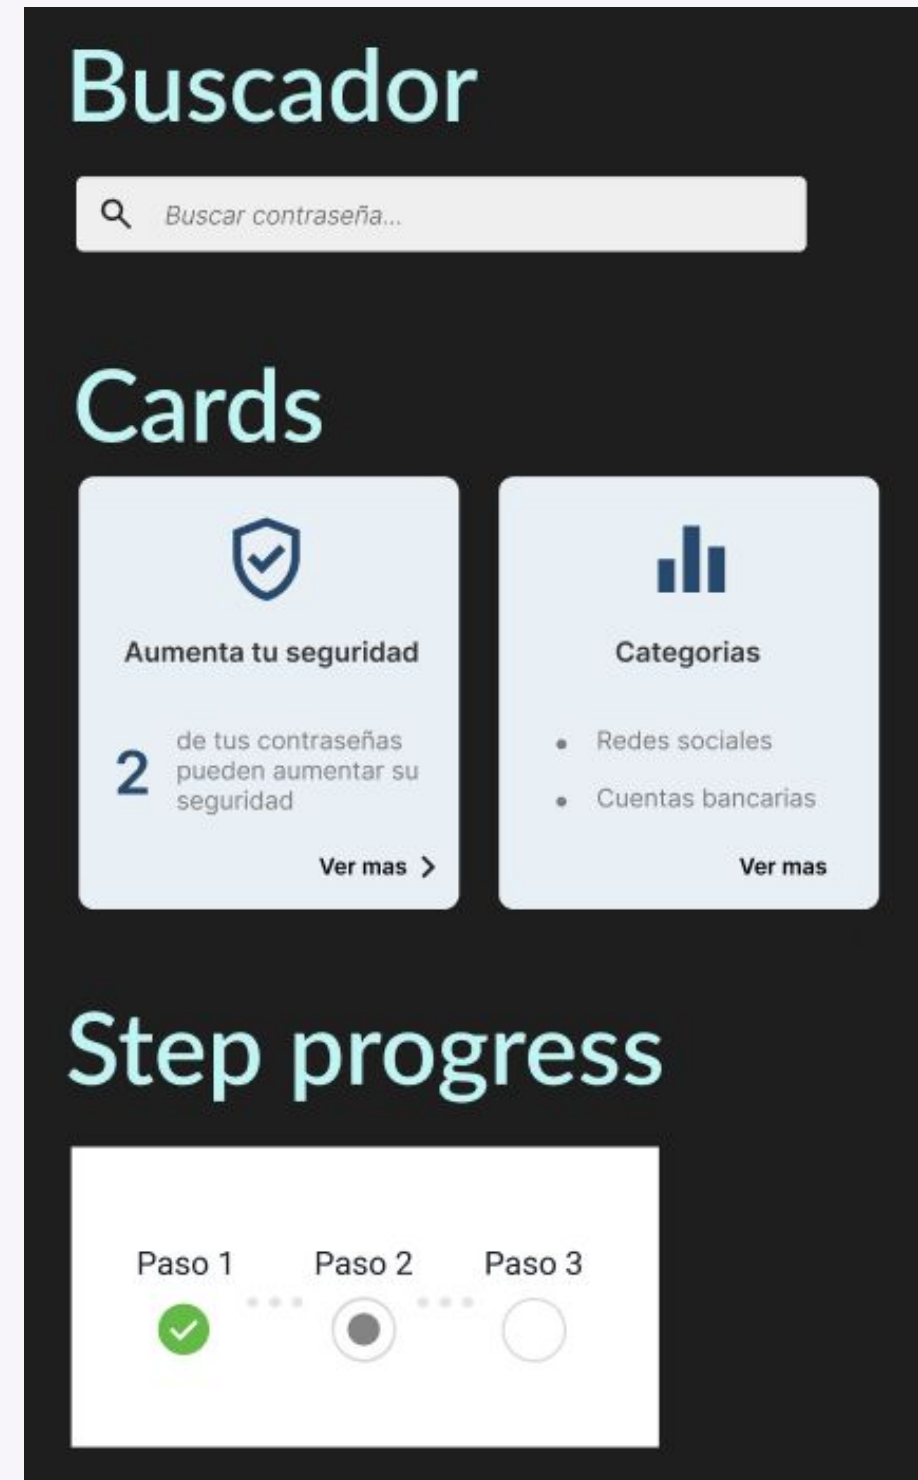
Buscador

Buscar contraseña...

Cards

Aumenta tu seguridad

2 de tus contraseñas pueden aumentar su seguridad

Ver mas

Categorias

- Redes sociales
- Cuentas bancarias

Ver mas

Step progress

Paso 1 Paso 2 Paso 3